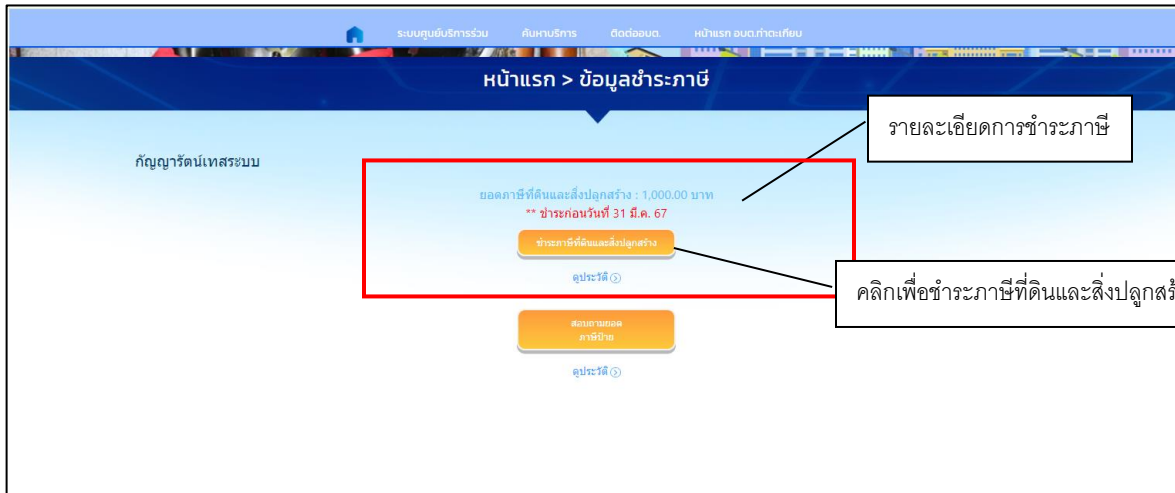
ระบบศูนย์บริการร่วม ค้นหาบริการ ติดต่ออบต. หน้าแรก อบต.ท่าตะเกียบ

หน้าแรก > ข้อมูลชำระภาษี

รายละเอียดการชำระภาษี

กัญญารัตน์เทสระบบ

ยอดภาษีที่ดินและสิ่งปลูกสร้าง : 1,000.00 บาท
** ชำระก่อนวันที่ 31 มี.ค. 67

ชำระภาษีที่ดินและสิ่งปลูกสร้าง

ดูประวัติ

คลิกเพื่อชำระภาษีที่ดินและสิ่งปลูกสร้

สอบถามยอด ภาษีป้าย

ดูประวัติ